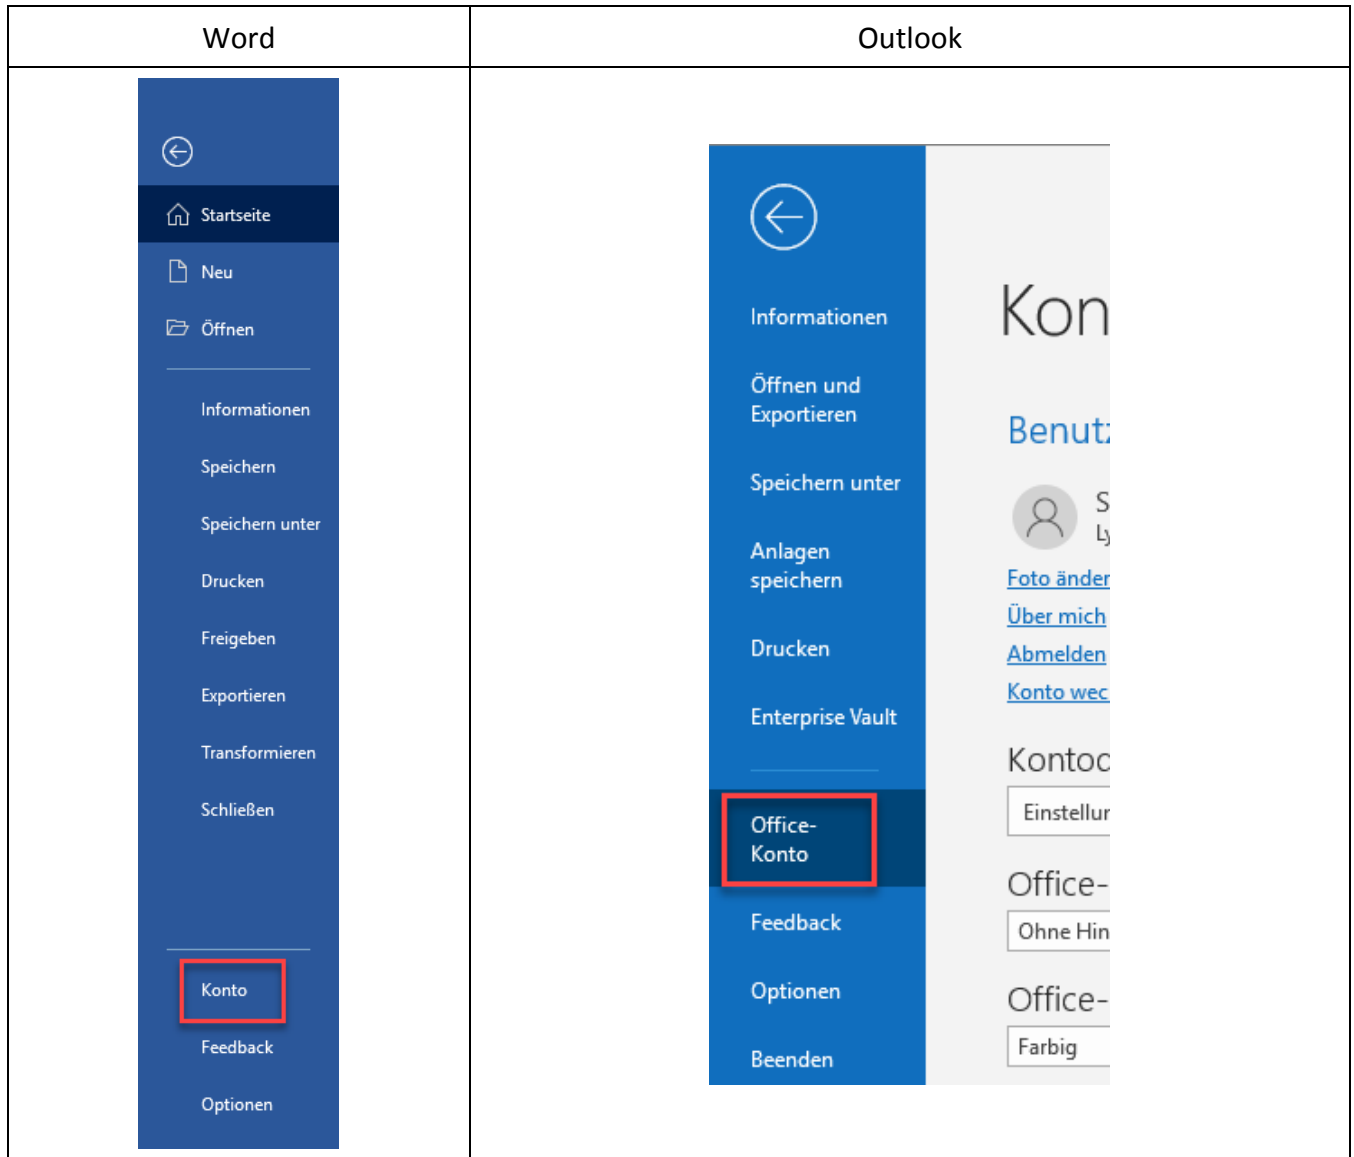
| Word | Outlook |
|---|---|
| Startseite<br>Neu<br>Öffnen<br>Informationen<br>Speichern<br>Speichern unter<br>Drucken<br>Freigeben<br>Exportieren<br>Transformieren<br>Schließen<br>Konto<br>Feedback<br>Optionen | Informationen<br>Öffnen und Exportieren<br>Speichern unter<br>Anlagen speichern<br>Drucken<br>Enterprise Vault<br>Office-Konto<br>Feedback<br>Optionen<br>Beenden<br>Kon<br>Benut<br>S<br>Ly<br>Foto änder<br>Über mich<br>Abmelden<br>Konto wec<br>Kontoc<br>Einstellur<br>Office-<br>Ohne Hin<br>Office-<br>Farbig |